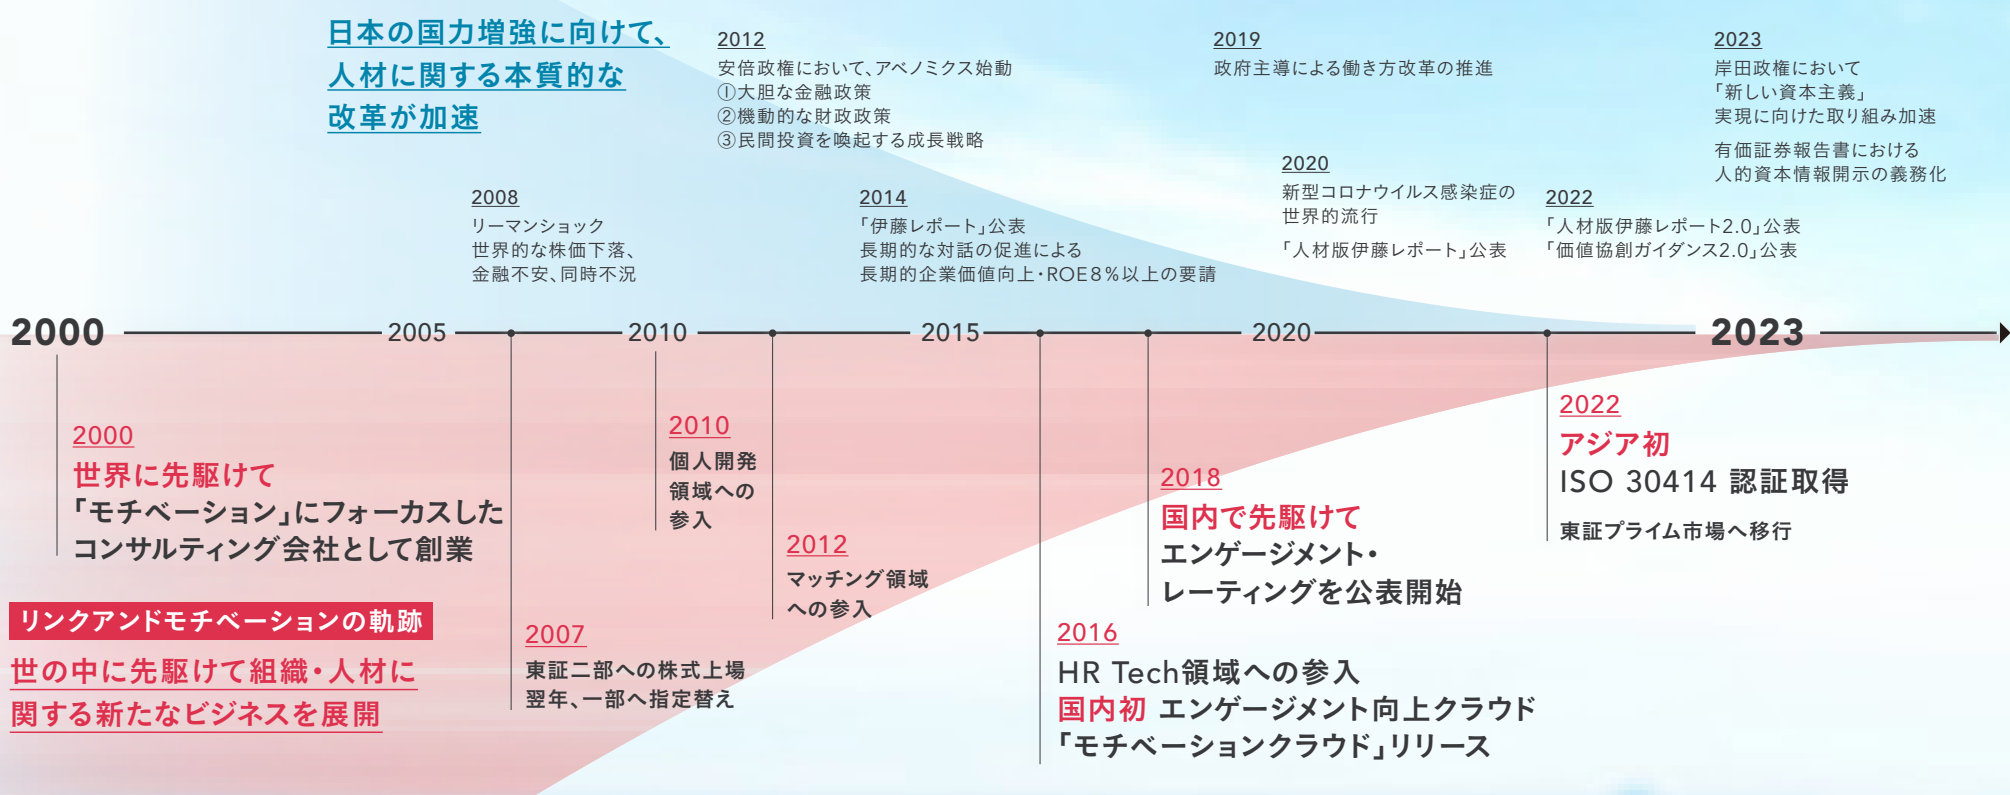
日本の国力増強に向けて、
人材に関する本質的な
改革が加速

2012
安倍政権において、アベノミクス始動
①大胆な金融政策
②機動的な財政政策
③民間投資を喚起する成長戦略

2019
政府主導による働き方改革の推進

2023
岸田政権において
「新しい資本主義」
実現に向けた取り組み加速

有価証券報告書における
人的資本情報開示の義務化

2008
リーマンショック
世界的な株価下落、
金融不安、同時不況

2014
「伊藤レポート」公表
長期的な対話の促進による
長期的企業価値向上・ROE8％以上の要請

2020
新型コロナウイルス感染症の
世界的流行

「人材版伊藤レポート」公表

2022
「人材版伊藤レポート2.0」公表
「価値協創ガイダンス2.0」公表

2000 2005 2010 2015 2020 2023

2000
世界に先駆けて
「モチベーション」にフォーカスした
コンサルティング会社として創業

2010
個人開発
領域への
参入

2012
マッチング領域
への参入

2018
国内で先駆けて
エンゲージメント・
レーティングを公表開始

2022
アジア初
ISO 30414 認証取得

東証プライム市場へ移行

リンクアンドモチベーションの軌跡

世の中に先駆けて組織・人材に
関する新たなビジネスを展開

2007
東証二部への株式上場
翌年、一部へ指定替え

2016
HR Tech領域への参入
国内初 エンゲージメント向上クラウド
「モチベーションクラウド」リリース